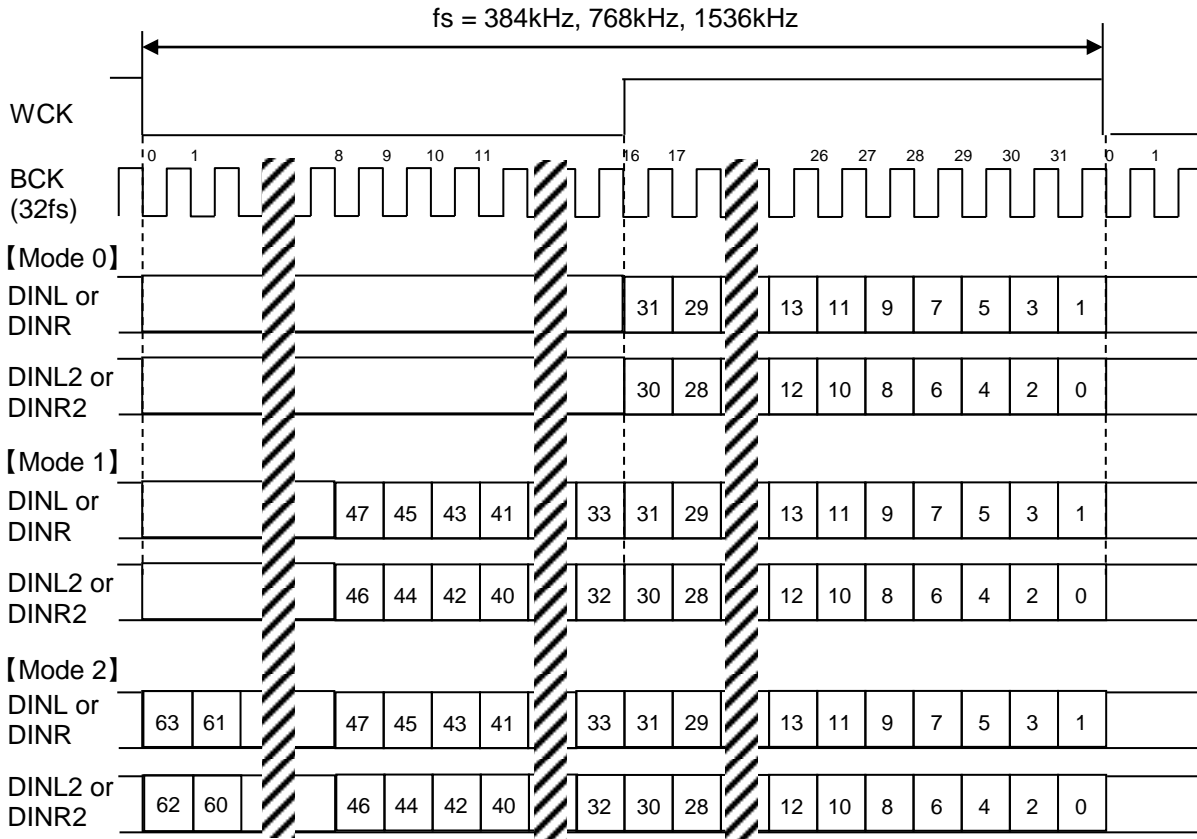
fs = 384kHz, 768kHz, 1536kHz

WCK

0 1 8 9 10 11 16 17 26 27 28 29 30 31 0 1

BCK
(32fs)

【Mode 0】

DINL or
DINR

31 29 13 11 9 7 5 3 1

DINL2 or
DINR2

30 28 12 10 8 6 4 2 0

【Mode 1】

DINL or
DINR

47 45 43 41 33 31 29 13 11 9 7 5 3 1

DINL2 or
DINR2

46 44 42 40 32 30 28 12 10 8 6 4 2 0

【Mode 2】

DINL or
DINR

63 61 47 45 43 41 33 31 29 13 11 9 7 5 3 1

DINL2 or
DINR2

62 60 46 44 42 40 32 30 28 12 10 8 6 4 2 0